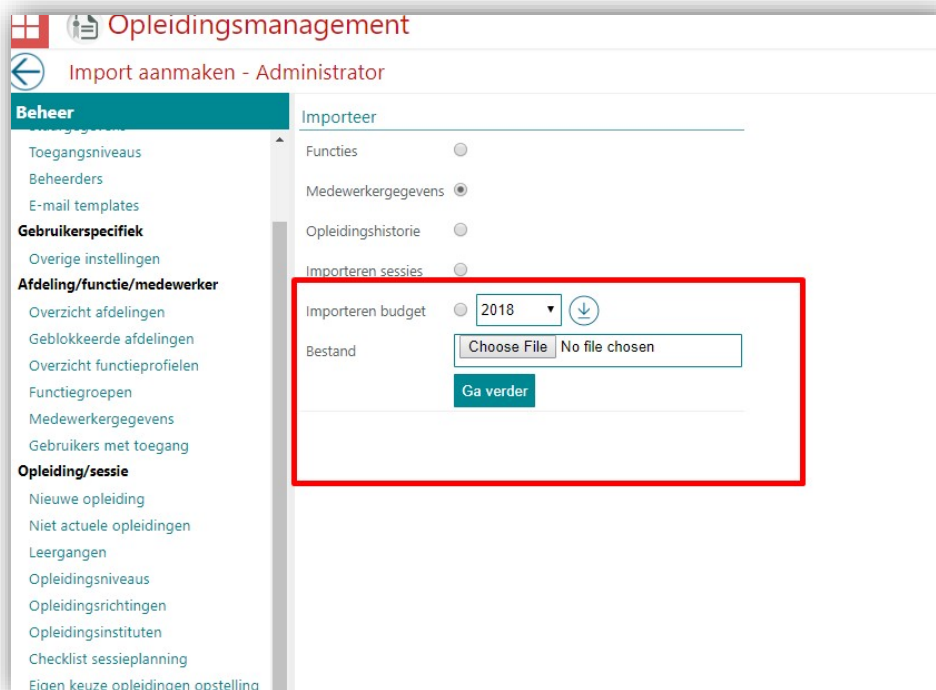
Opleidingsmanagement

Import aanmaken - Administrator

Beheer

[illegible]

Toegangsniveaus

Beheerders

E-mail templates

Gebruikerspecifiek

Overige instellingen

Afdeling/functie/medewerker

Overzicht afdelingen

Geblokkeerde afdelingen

Overzicht functieprofielen

Functiegroepen

Medewerkergegevens

Gebruikers met toegang

Opleiding/sessie

Nieuwe opleiding

Niet actuele opleidingen

Leergangen

Opleidingsniveaus

Opleidingsrichtingen

Opleidingsinstituten

Checklist sessieplanning

Eigen keuze opleidingen opstelling

Importeer

Functies

Medewerkergegevens

Opleidingshistorie

Importeren sessies

Importeren budget 2018

Bestand Choose File No file chosen

Ga verder